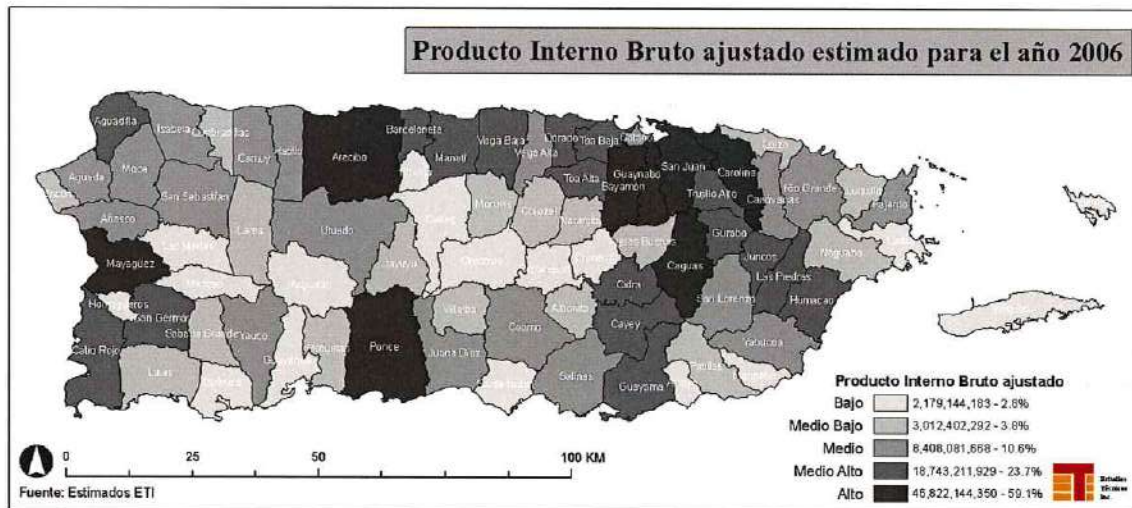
Producto Interno Bruto ajustado estimado para el año 2006

Aguadilla
Isabela
Quebradillas
Camuy
Hatillo
Arecibo
Barceloneta
Manatí
Vega Baja
Vega Alta
Dorado
Toa Baja
Cataño
San Juan
Guaynabo
Bayamón
Toa Alta
Carolina
Trujillo Alto
Canóvanas
Loíza
Río Grande
Luquillo
Fajardo
Aguada
Moca
Rincón
San Sebastián
Añasco
Lares
Utuado
Ciales
Morovis
Corozal
Naranjito
Aguas Buenas
Gurabo
Juncos
Las Piedras
Naguabo
Ceiba
Mayagüez
Las Marías
Maricao
Jayuya
Orocovis
Barranquitas
Comerío
Cidra
Caguas
San Lorenzo
Humacao
Hormigueros
San Germán
Sabana Grande
Yauco
Adjuntas
Villalba
Aibonito
Cayey
Coamo
Cabo Rojo
Lajas
Guánica
Guayanilla
Peñuelas
Ponce
Juana Díaz
Santa Isabel
Salinas
Guayama
Arroyo
Patillas
Maunabo
Yabucoa

Producto Interno Bruto ajustado
Bajo 2,179,144,183 - 2.8%
Medio Bajo 3,012,402,292 - 3.8%
Medio 8,408,081,668 - 10.6%
Medio Alto 18,743,211,929 - 23.7%
Alto 46,822,144,350 - 59.1%

0 25 50 100 KM
Fuente: Estimados ETI
Estudios Técnicos Inc.